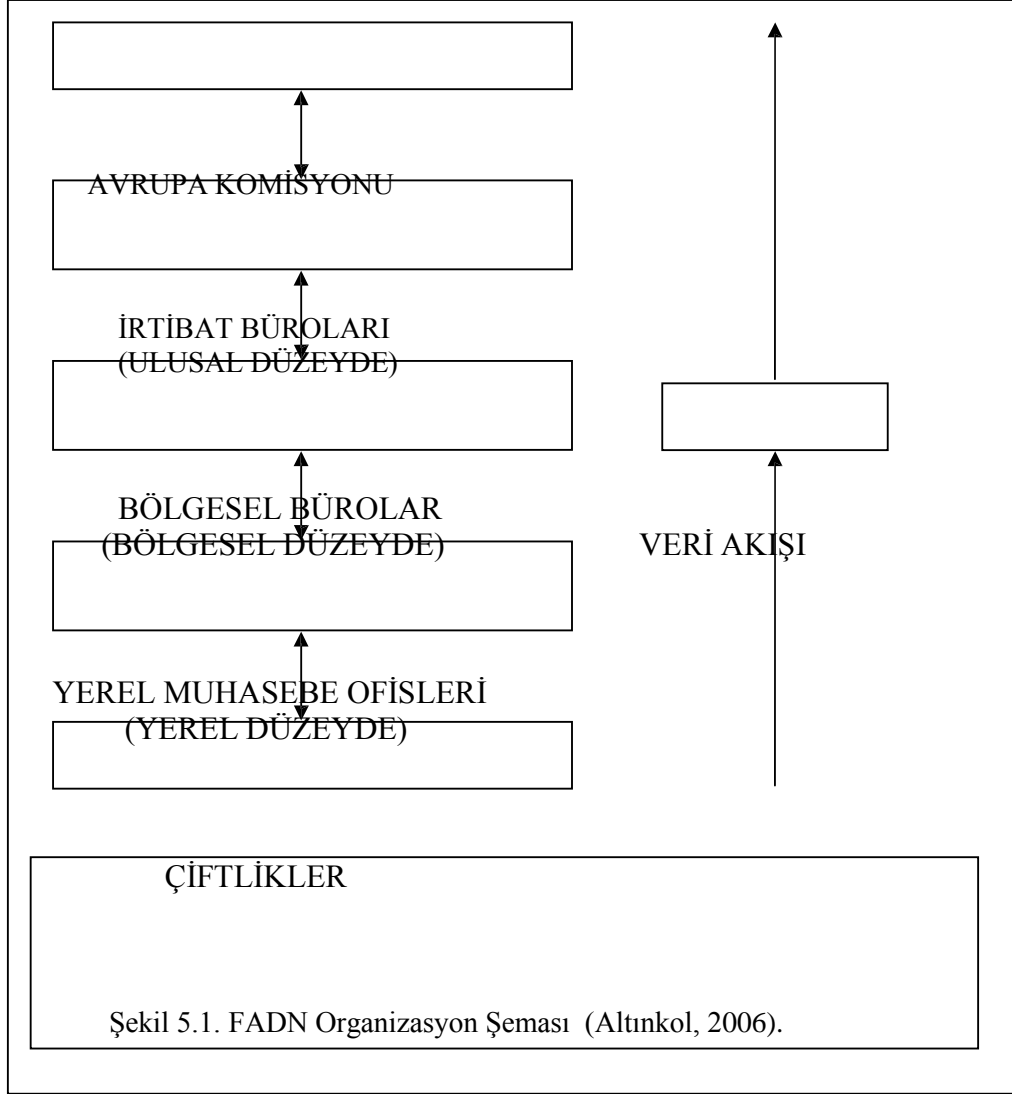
AVRUPA KOMİSYONU

İRTİBAT BÜROLARI
(ULUSAL DÜZEYDE)

BÖLGESEL BÜROLAR
(BÖLGESEL DÜZEYDE)

VERİ AKIŞI

YEREL MUHASEBE OFİSLERİ
(YEREL DÜZEYDE)

ÇİFTLİKLER

Şekil 5.1. FADN Organizasyon Şeması (Altınkol, 2006).